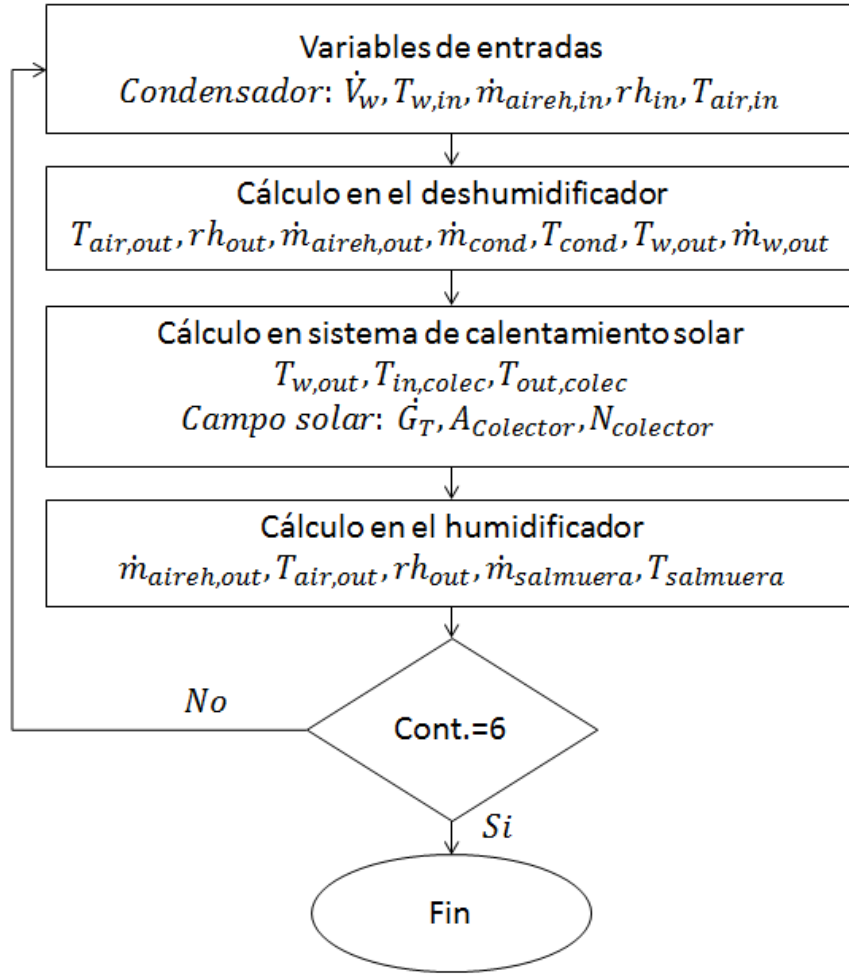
Variables de entradas
$Condensador$: $\dot{V}_w, T_{w,in}, \dot{m}_{aireh,in}, rh_{in}, T_{air,in}$

Cálculo en el deshumidificador
$T_{air,out}, rh_{out}, \dot{m}_{aireh,out}, \dot{m}_{cond}, T_{cond}, T_{w,out}, \dot{m}_{w,out}$

Cálculo en sistema de calentamiento solar
$T_{w,out}, T_{in,colec}, T_{out,colec}$
$Campo\ solar$: $\dot{G}_T, A_{Colector}, N_{colector}$

Cálculo en el humidificador
$\dot{m}_{aireh,out}, T_{air,out}, rh_{out}, \dot{m}_{salmuera}, T_{salmuera}$

$No$

Cont.=6

$Si$

Fin